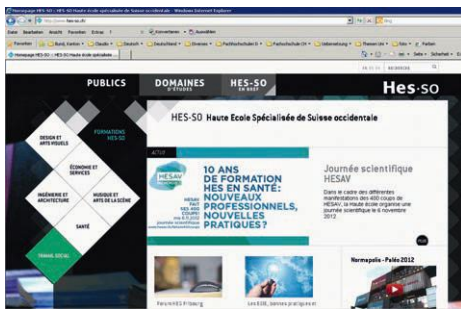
Homepage HES-SO :: HES-SO Haute Ecole spécialisée de Suisse occidentale - Windows Internet Explorer

http://www.hes-so.ch/

Bing

Datei Bearbeiten Ansicht Favoriten Extras ?

Konvertieren Auswählen

Favoriten Bund, Kantone Claudia Deutsch Deutschland Diverses Fachhochschule B Fachhochschule CH Uebersetzung Themen (Ar Reise Farben

Homepage HES-SO :: HES-SO Haute Ecole spécialisée ...

Seite Sicherheit Extras

PUBLICS

DOMAINES D'ÉTUDES

HES-SO EN BREF

Hes·so

HES-SO Haute Ecole Spécialisée de Suisse occidentale

DESIGN ET ARTS VISUELS

FORMATIONS HES-SO

ÉCONOMIE ET SERVICES

INGÉNIERIE ET ARCHITECTURE

MUSIQUE ET ARTS DE LA SCÈNE

SANTÉ

TRAVAIL SOCIAL

ACTUS

HESAV

10 ANS DE FORMATION HES EN SANTÉ: NOUVEAUX PROFESSIONNELS, NOUVELLES PRATIQUES?

Journée scientifique

Dans le cadre des différentes manifestations des 400 coups de HESAV, la Haute école organise une journée scientifique le 6 novembre 2012

Normapolis - Paléo 2012

Forum HES Fribourg

Les ESB, bonnes pratiques